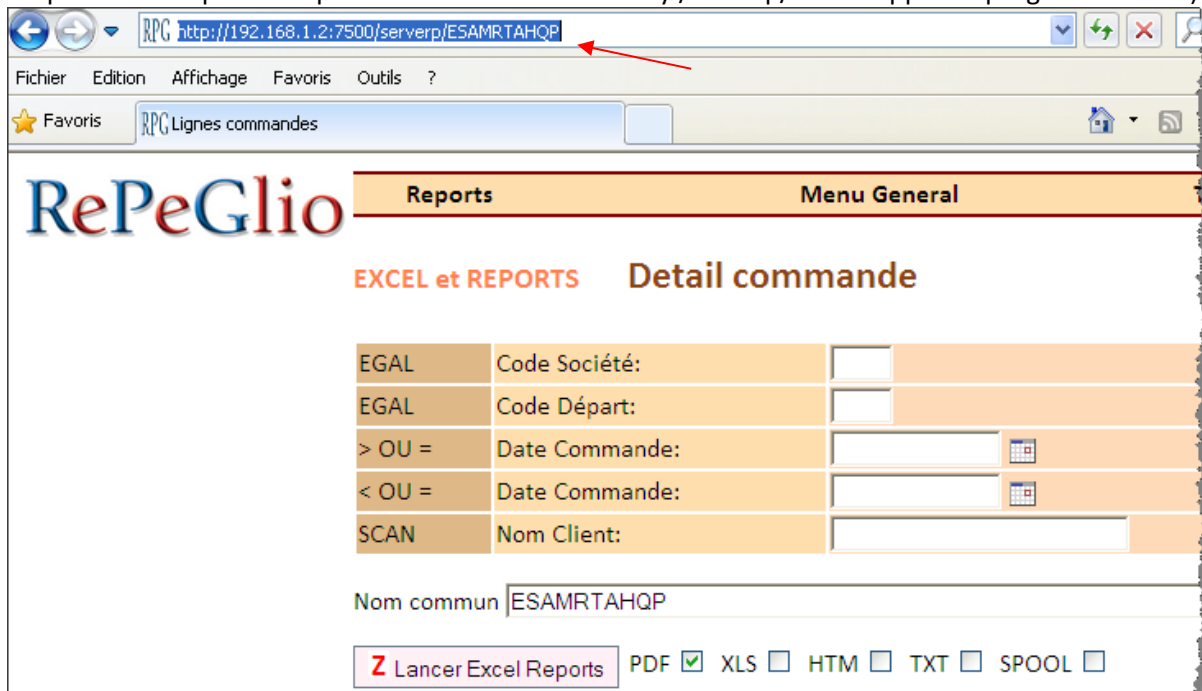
RPG http://192.168.1.2:7500/serverp/ESAMRTAHQP

Fichier Edition Affichage Favoris Outils ?

Favoris RPG Lignes commandes

RePeGlio

Reports Menu General

EXCEL et REPORTS Detail commande

| EGAL | Code Société: | |
|---|---|---|
| EGAL | Code Départ: | |
| > OU = | Date Commande: | |
| < OU = | Date Commande: | |
| SCAN | Nom Client: | |

Nom commun ESAMRTAHQP

Z Lancer Excel Reports PDF ☑ XLS ☐ HTM ☐ TXT ☐ SPOOL ☐